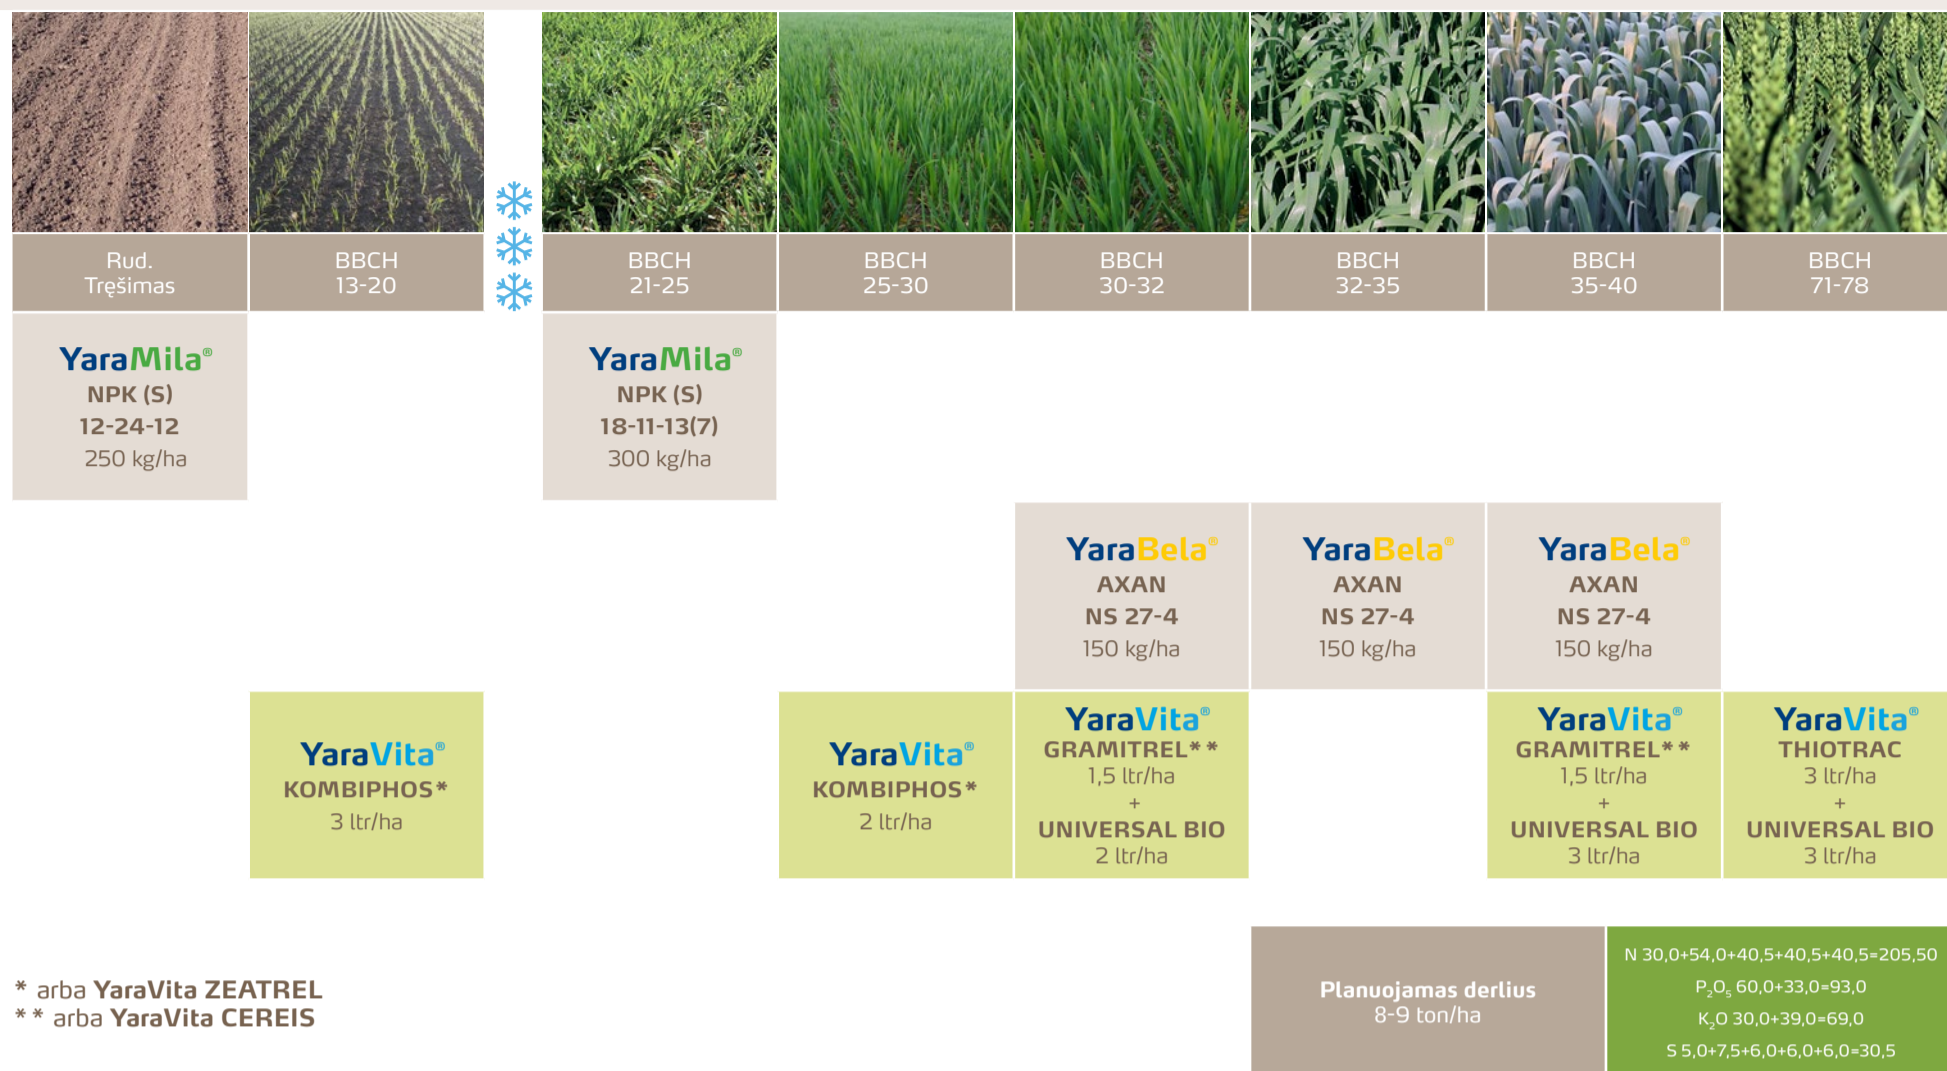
| Rud. Trešimas | BBCH 13-20 | BBCH 21-25 | BBCH 25-30 | BBCH 30-32 | BBCH 32-35 | BBCH 35-40 | BBCH 71-78 |
|---|---|---|---|---|---|---|---|
| YaraMila® NPK (S) 12-24-12 250 kg/ha | | YaraMila® NPK (S) 18-11-13(7) 300 kg/ha | | | | | |
| | | | | YaraBela® AXAN NS 27-4 150 kg/ha | YaraBela® AXAN NS 27-4 150 kg/ha | YaraBela® AXAN NS 27-4 150 kg/ha | |
| | YaraVita® KOMBIPHOS* 3 ltr/ha | | YaraVita® KOMBIPHOS* 2 ltr/ha | YaraVita® GRAMITREL** 1,5 ltr/ha + UNIVERSAL BIO 2 ltr/ha | | YaraVita® GRAMITREL** 1,5 ltr/ha + UNIVERSAL BIO 3 ltr/ha | YaraVita® THIOTRAC 3 ltr/ha + UNIVERSAL BIO 3 ltr/ha |

* arba YaraVita ZEATREL
** arba YaraVita CEREIS

Planuojamas derlius
8-9 ton/ha

N 30,0+54,0+40,5+40,5+40,5=205,50
$P_2O_5$ 60,0+33,0=93,0
$K_2O$ 30,0+39,0=69,0
S 5,0+7,5+6,0+6,0+6,0=30,5